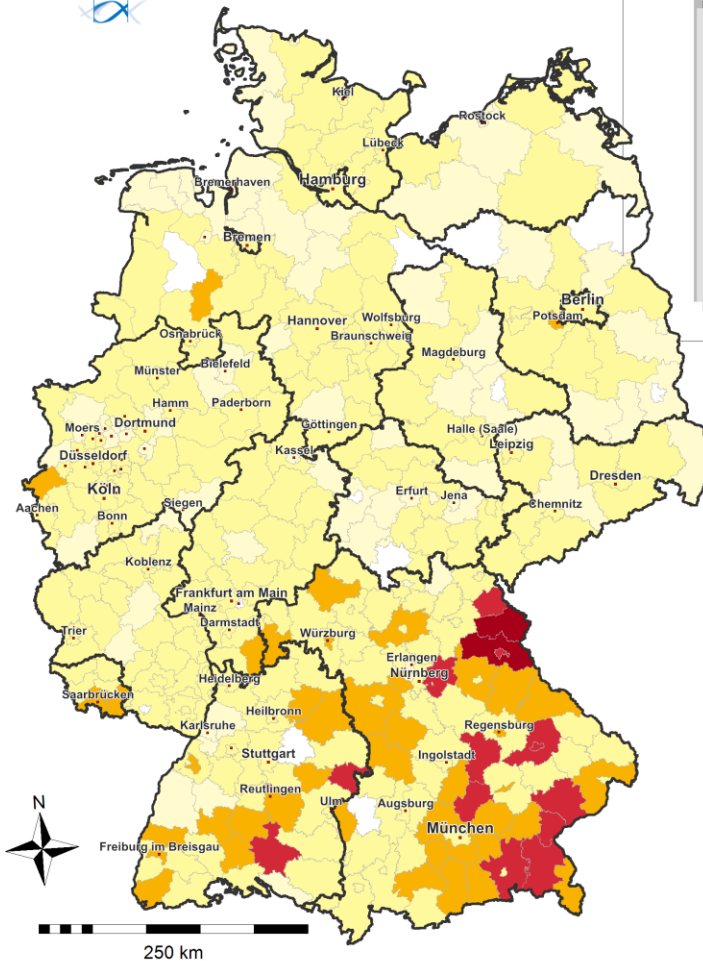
Kiel
Rostock
Lübeck
Hamburg
Bremerhaven
Bremen
Berlin
Potsdam
Osnabrück
Hannover
Wolfsburg
Braunschweig
Bielefeld
Magdeburg
Münster
Hamm
Paderborn
Moers
Dortmund
Göttingen
Halle (Saale)
Leipzig
Dusseldorf
Kassel
Köln
Dresden
Aachen
Siegen
Erfurt
Jena
Chemnitz
Bonn
Koblenz
Frankfurt am Main
Mainz
Darmstadt
Trier
Würzburg
Erlangen
Nürnberg
Heidelberg
Saarbrücken
Heilbronn
Regensburg
Karlsruhe
Stuttgart
Ingolstadt
Reutlingen
Ulm
Augsburg
N
München
Freiburg im Breisgau
250 km